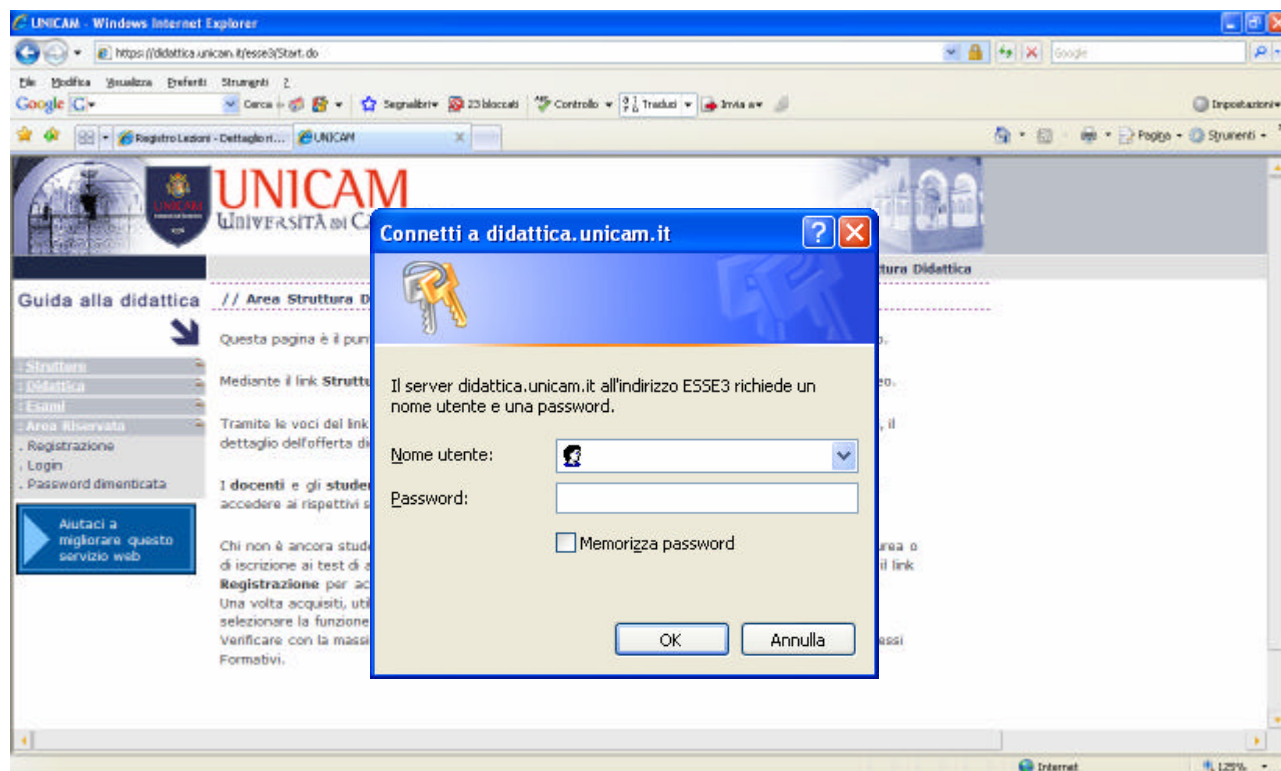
UNICAM - Windows Internet Explorer

https://didattica.unicam.it/esse3/Start.do

Google

File Modifica Visualizza Preferiti Strumenti ?

Google

Cerca Segnalibri 23 bloccati Controllo Traduci Invia a

Impostazioni

Registro Lezioni - Dettaglio ri... UNICAM

Pagina Strumenti

UNICAM
UNIVERSITÀ DI C

Guida alla didattica

// Area Struttura D

ttura Didattica

: Strutture
: Didattica
: Esami
: Area Riservata
. Registrazione
. Login
. Password dimenticata

Aiutaci a migliorare questo servizio web

Questa pagina è il pun

Mediante il link Struttu

Tramite le voci del link dettaglio dell'offerta di

I docenti e gli studen accedere ai rispettivi s

Chi non è ancora stude di iscrizione ai test di a Registrazione per ac Una volta acquisiti, util selezionare la funzione Verificare con la massi Formativi.

Connetti a didattica.unicam.it

Il server didattica.unicam.it all'indirizzo ESSE3 richiede un nome utente e una password.

Nome utente:

Password:

Memorizza password

OK

Annulla

Internet

125%